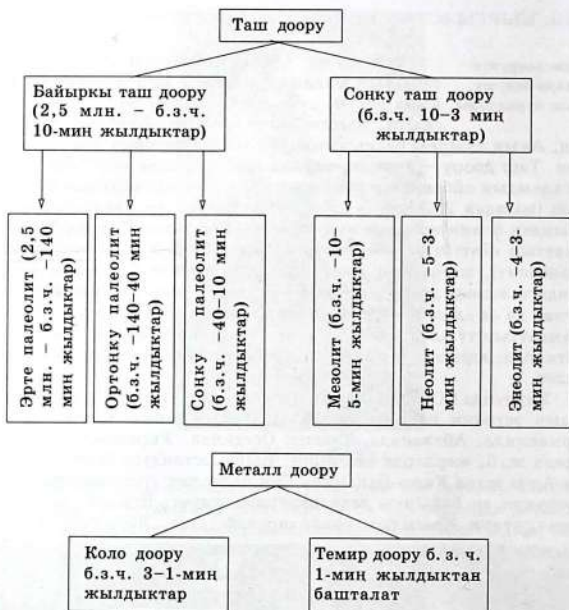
Таш доору

Байыркы таш доору (2,5 млн. – б.з.ч. 10-миң жылдыктар)

Сонку таш доору (б.з.ч. 10–3 миң жылдыктар)

Эрте палеолит (2,5 млн. – б.з.ч. –140 миң жылдыктар)

Ортонку палеолит (б.з.ч. –140–40 миң жылдыктар)

Сонку палеолит (б.з.ч. –40–10 миң жылдыктар)

Мезолит (б.з.ч. –10–5-миң жылдыктар)

Неолит (б.з.ч. –5-3-миң жылдыктар)

Энеолит (б.з.ч. –4-3-миң жылдыктар)

Металл доору

Коло доору б.з.ч. 3–1-миң жылдыктар

Темир доору б. з. ч. 1-миң жылдыктан башталат